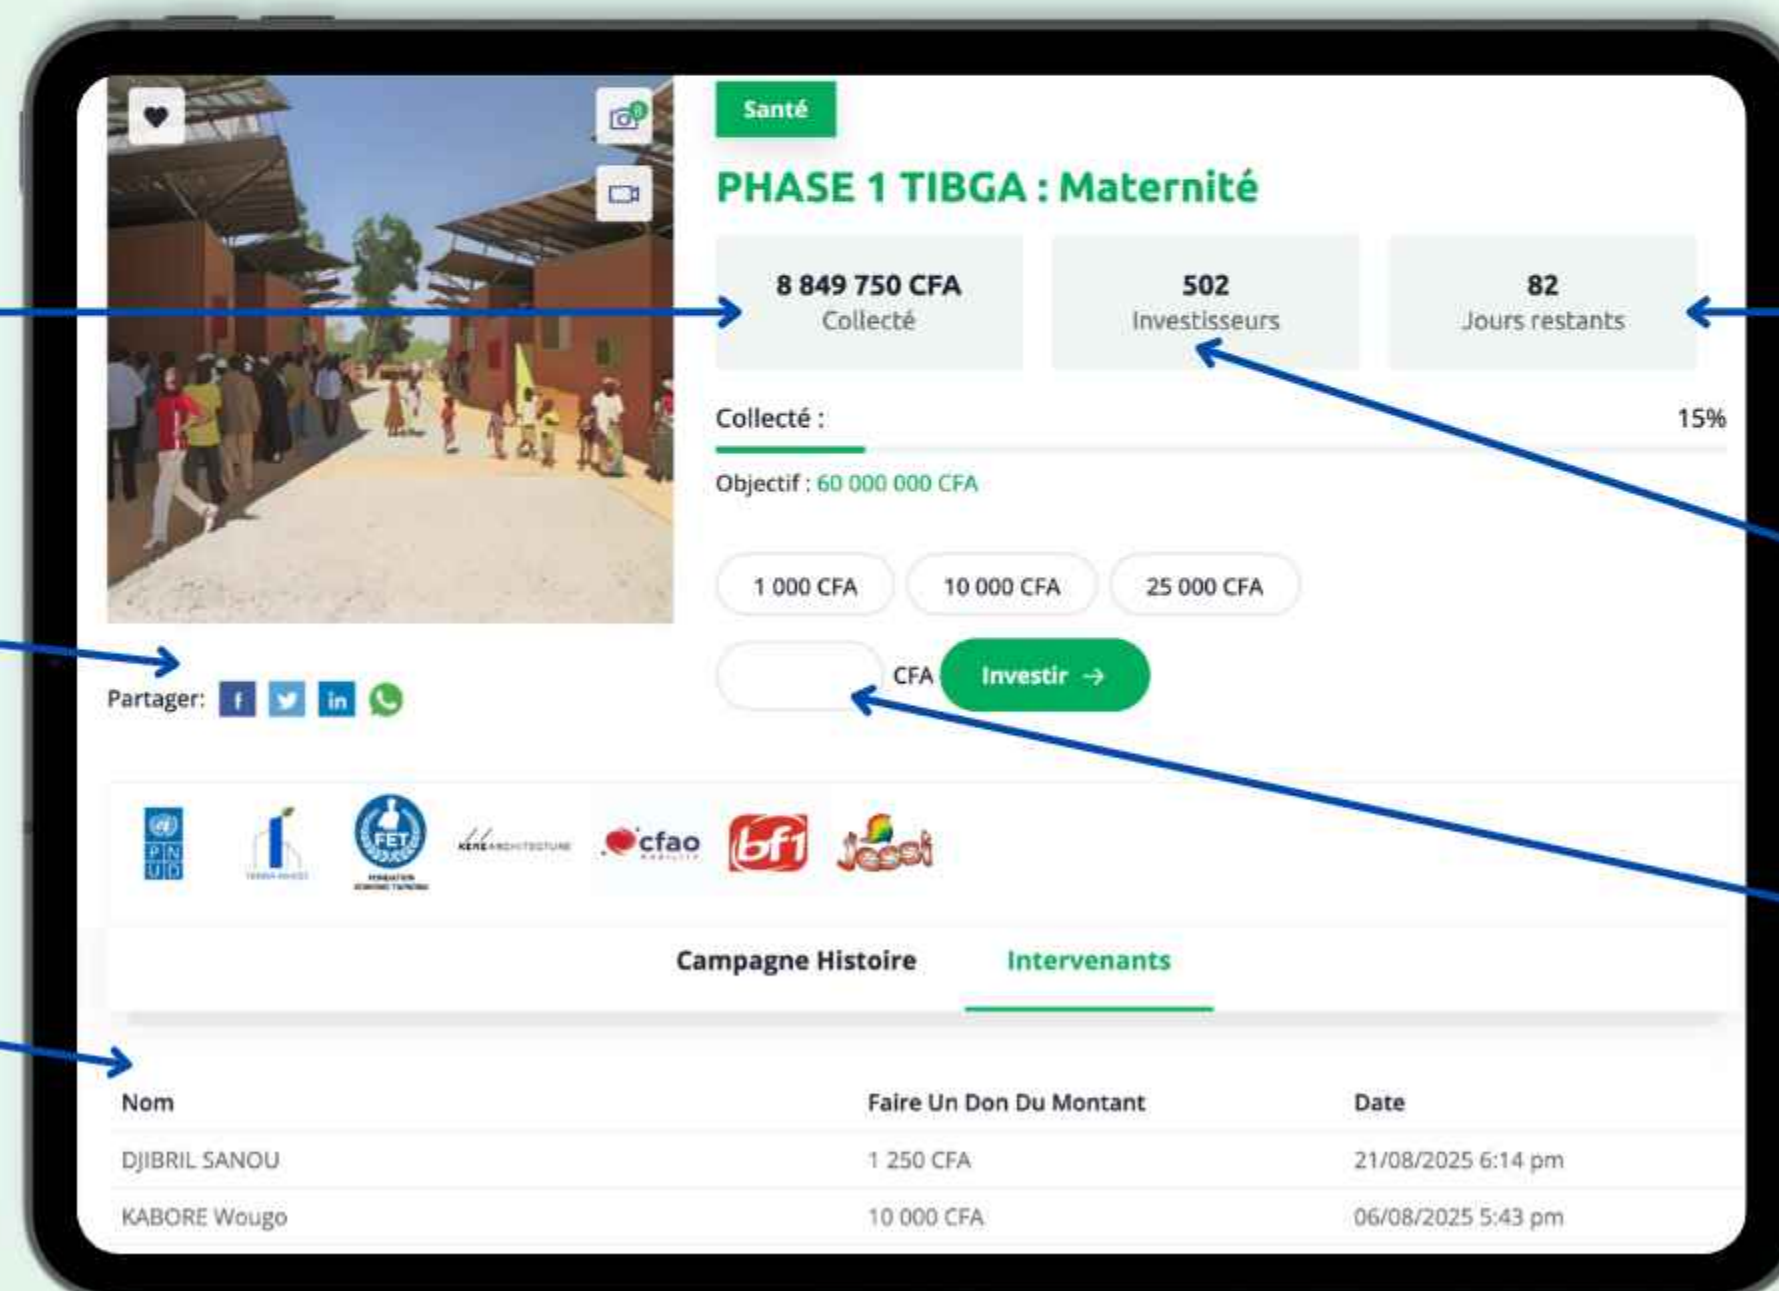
Santé

PHASE 1 TIBGA : Maternité

8 849 750 CFA
Collecté

502
Investisseurs

82
Jours restants

Collecté :

15%

Objectif : 60 000 000 CFA

1 000 CFA

10 000 CFA

25 000 CFA

CFA

Investir →

Partager:

PNUD

FET

KÉRÉ ARCHITECTURE

cfao

bf1

Jessi

Campagne Histoire

Intervenants

| Nom | Faire Un Don Du Montant | Date |
|---|---|---|
| DJIBRIL SANOU | 1 250 CFA | 21/08/2025 6:14 pm |
| KABORE Wougo | 10 000 CFA | 06/08/2025 5:43 pm |